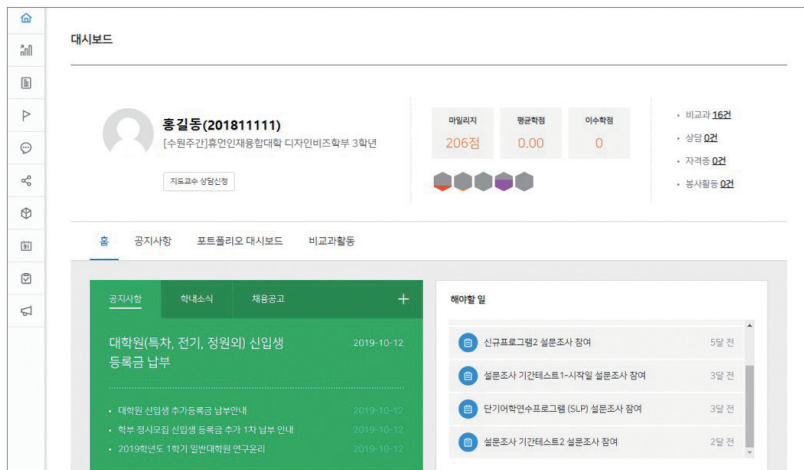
대시보드

홍길동(201811111)
[수원주간]휴먼인재융합대학 디자인비즈학부 3학년

지도교수 상담신청

| 마일리지 | 평균학점 | 이수학점 |
|---|---|---|
| 206점 | 0.00 | 0 |

· 비교과 16건
· 상담 0건
· 자격증 0건
· 봉사활동 0건

홈 공지사항 포트폴리오 대시보드 비교과활동

공지사항 학내소식 채용공고 +

대학원(특차, 전기, 정원외) 신입생 등록금 납부 2019-10-12

· 대학원 신입생 추가등록금 납부안내 2019-10-12
· 학부 정시모집 신입생 등록금 추가 1차 납부 안내 2019-10-12
· 2019학년도 1학기 일반대학원 연구윤리 2019-10-12

해야할 일

신규프로그램2 설문조사 참여 5달 전
설문조사 기간테스트1-시작일 설문조사 참여 3달 전
단기어학연수프로그램 (SLP) 설문조사 참여 3달 전
설문조사 기간테스트2 설문조사 참여 2달 전